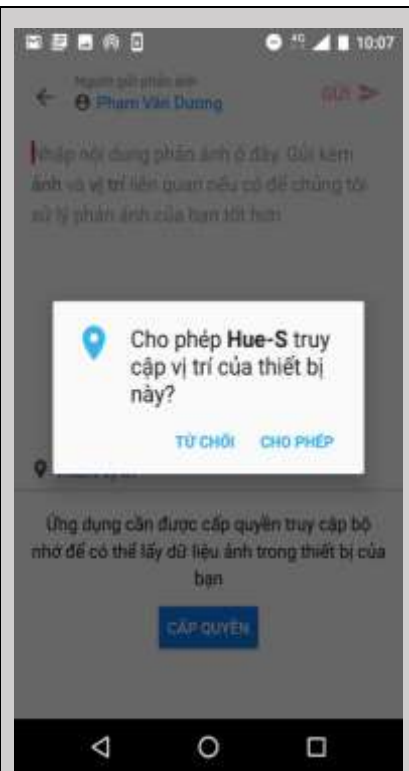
10:07

Người gửi phản ánh
Pham Văn Dương

GỬI

Nhập nội dung phản ánh ở đây. Gửi kèm ảnh và vị trí liên quan nếu có để chúng tôi xử lý phản ánh của bạn tốt hơn

Cho phép **Hue-S** truy cập vị trí của thiết bị này?

TỪ CHỐI

CHO PHÉP

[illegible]

Ứng dụng cần được cấp quyền truy cập bộ nhớ để có thể lấy dữ liệu ảnh trong thiết bị của bạn

CẤP QUYỀN